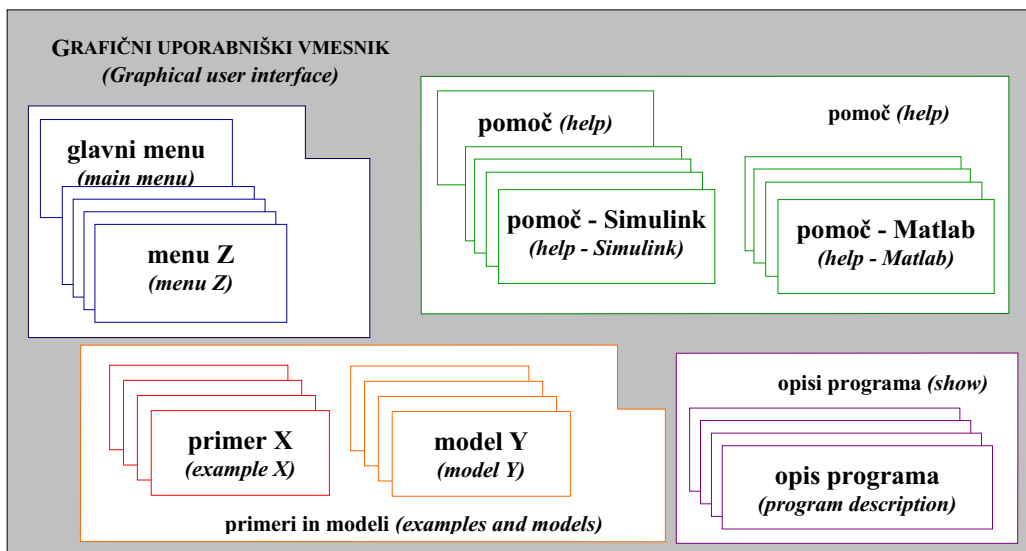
GRAFIČNI UPORABNIŠKI VMESNIK
*(Graphical user interface)*

glavni menu
*(main menu)*

menu Z
*(menu Z)*

pomoč *(help)*

pomoč *(help)*

pomoč - Simulink
*(help - Simulink)*

pomoč - Matlab
*(help - Matlab)*

primer X
*(example X)*

model Y
*(model Y)*

primeri in modeli *(examples and models)*

opisi programa *(show)*

opis programa
*(program description)*